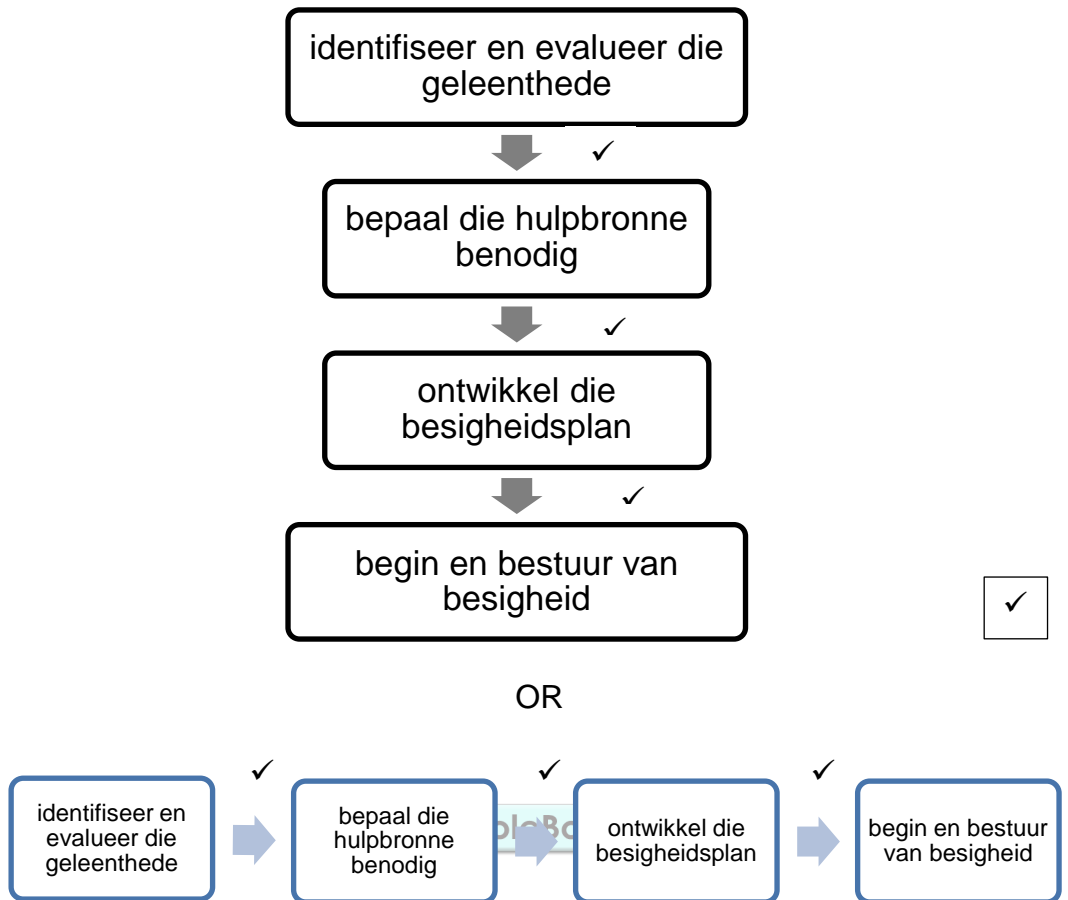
identifiseer en evalueer die geleenthede

✓

bepaal die hulpbronne benodig

✓

ontwikkel die besigheidsplan

✓

begin en bestuur van besigheid

✓

OR

identifiseer en evalueer die geleenthede

✓

bepaal die hulpbronne benodig

✓

ontwikkel die besigheidsplan

✓

begin en bestuur van besigheid